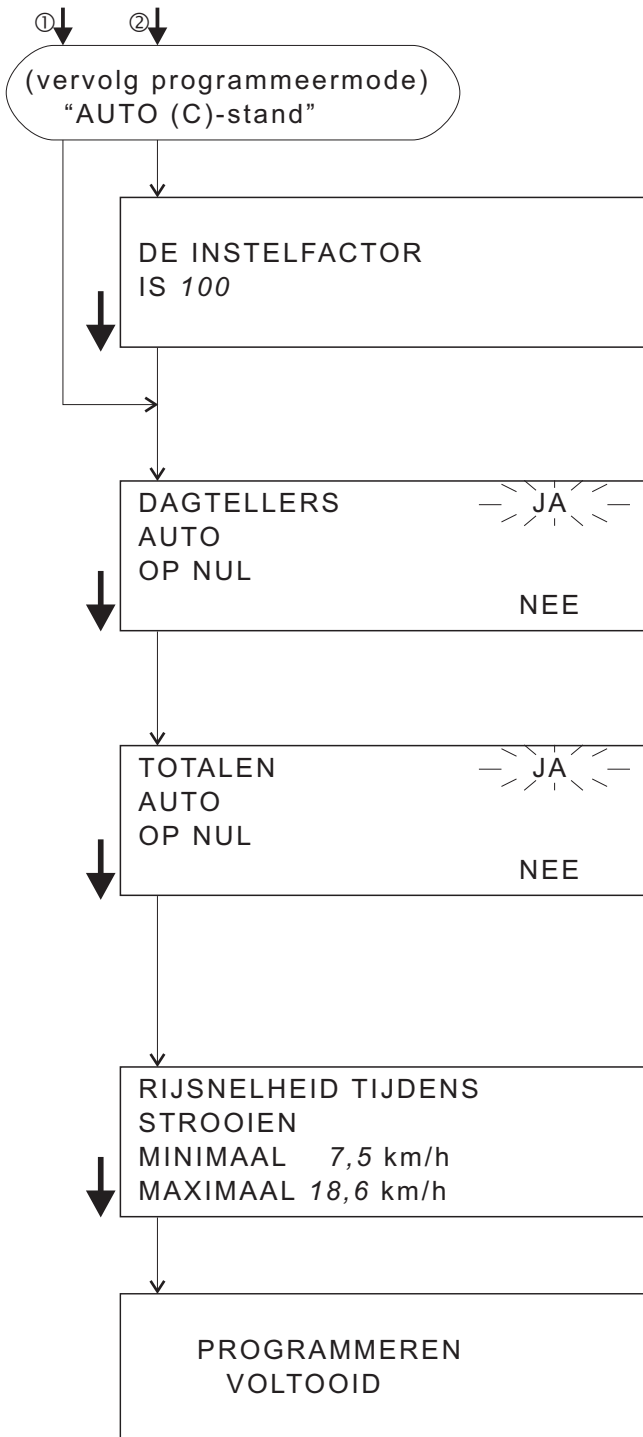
① ②

(vervolg programmeermode) "AUTO (C)-stand"

DE INSTELFACTOR
IS 100

DAGTELLERS JA
AUTO
OP NUL
NEE

TOTALEN JA
AUTO
OP NUL
NEE

RIJSNELHEID TIJDENS
STROOIEN
MINIMAAL 7,5 km/h
MAXIMAAL 18,6 km/h

PROGRAMMEREN
VOLTOOID